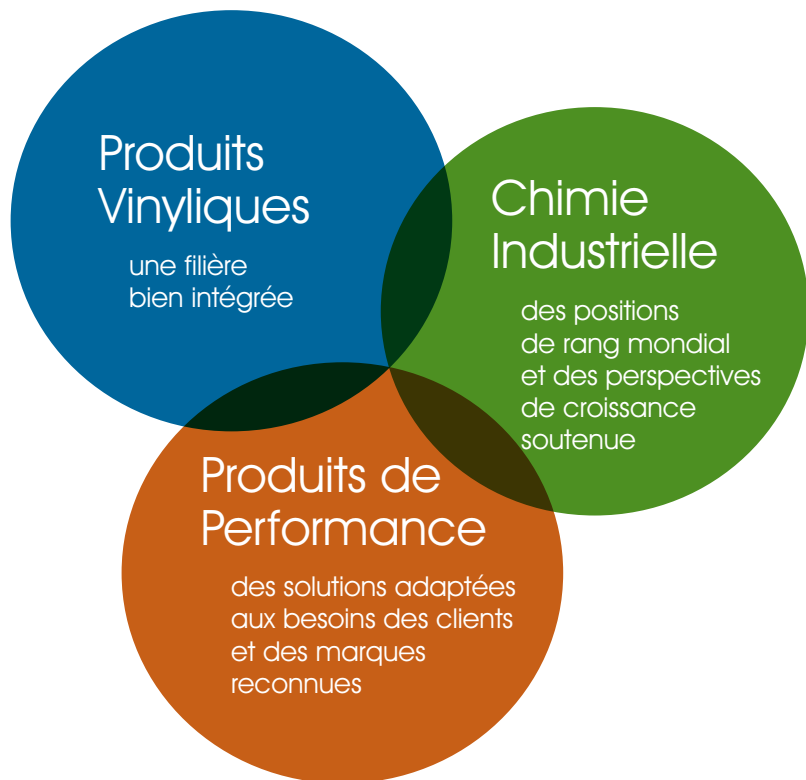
Produits Vinyliques
une filière bien intégrée

Chimie Industrielle
des positions de rang mondial et des perspectives de croissance soutenue

Produits de Performance
des solutions adaptées aux besoins des clients et des marques reconnues